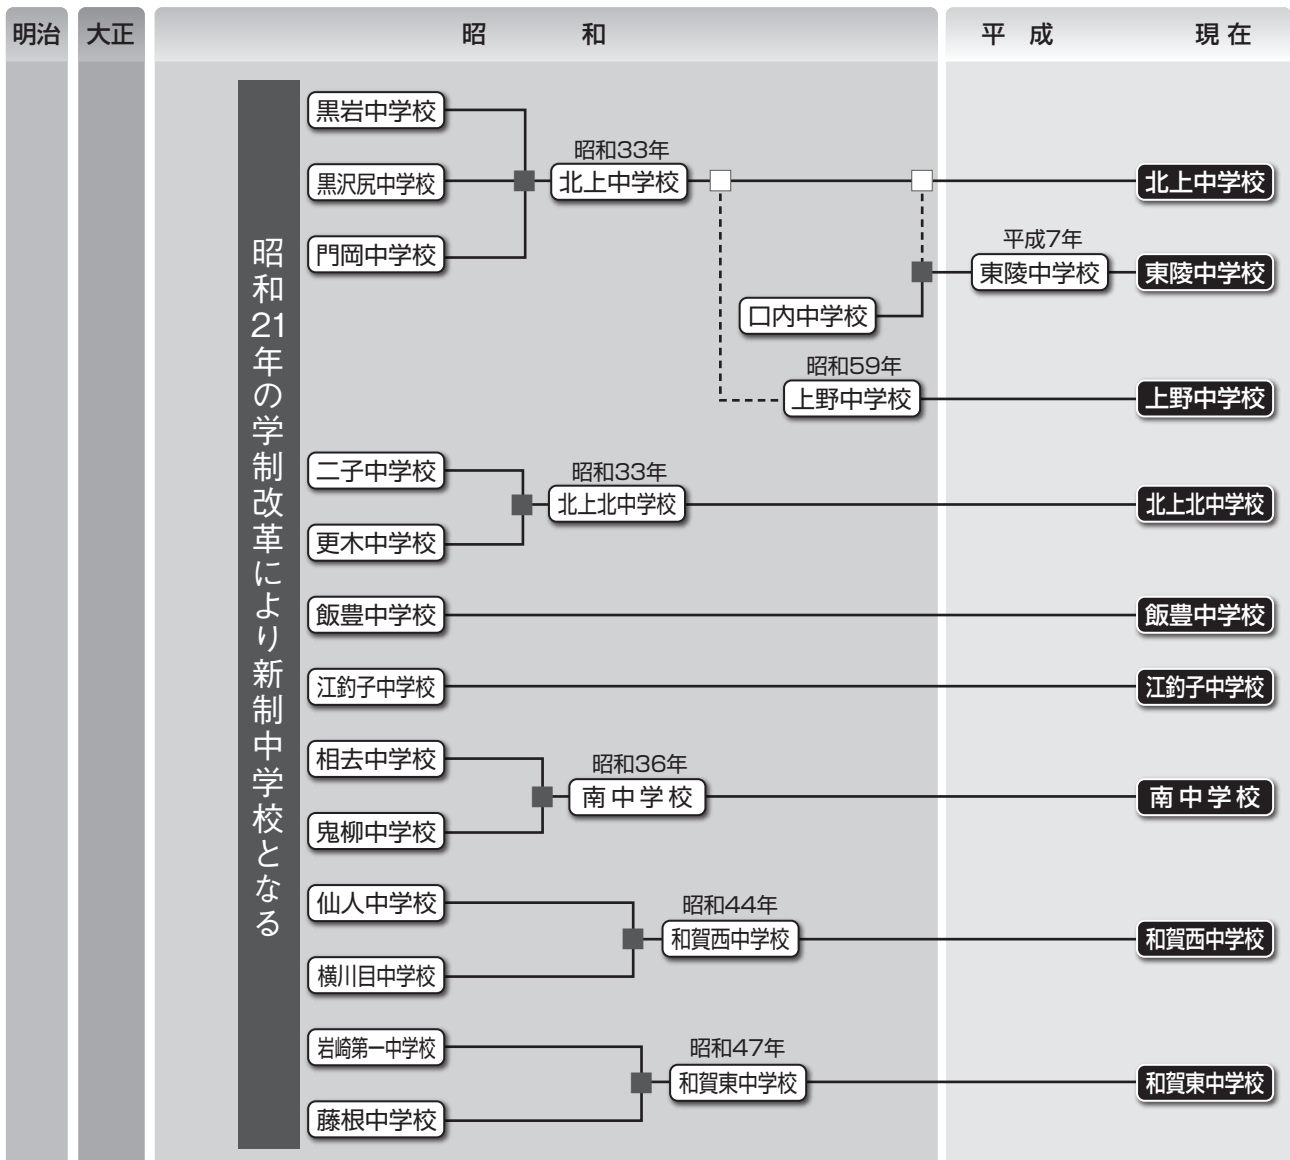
明治 大正 昭和 平成 現在

昭和21年の学制改革により新制中学校となる

黒岩中学校
黒沢尻中学校
門岡中学校
昭和33年
北上中学校
北上中学校
平成7年
東陵中学校
東陵中学校
口内中学校
昭和59年
上野中学校
上野中学校

二子中学校
更木中学校
昭和33年
北上北中学校
北上北中学校

飯豊中学校
飯豊中学校

江釣子中学校
江釣子中学校

相去中学校
鬼柳中学校
昭和36年
南中学校
南中学校

仙人中学校
横川目中学校
昭和44年
和賀西中学校
和賀西中学校

岩崎第一中学校
藤根中学校
昭和47年
和賀東中学校
和賀東中学校